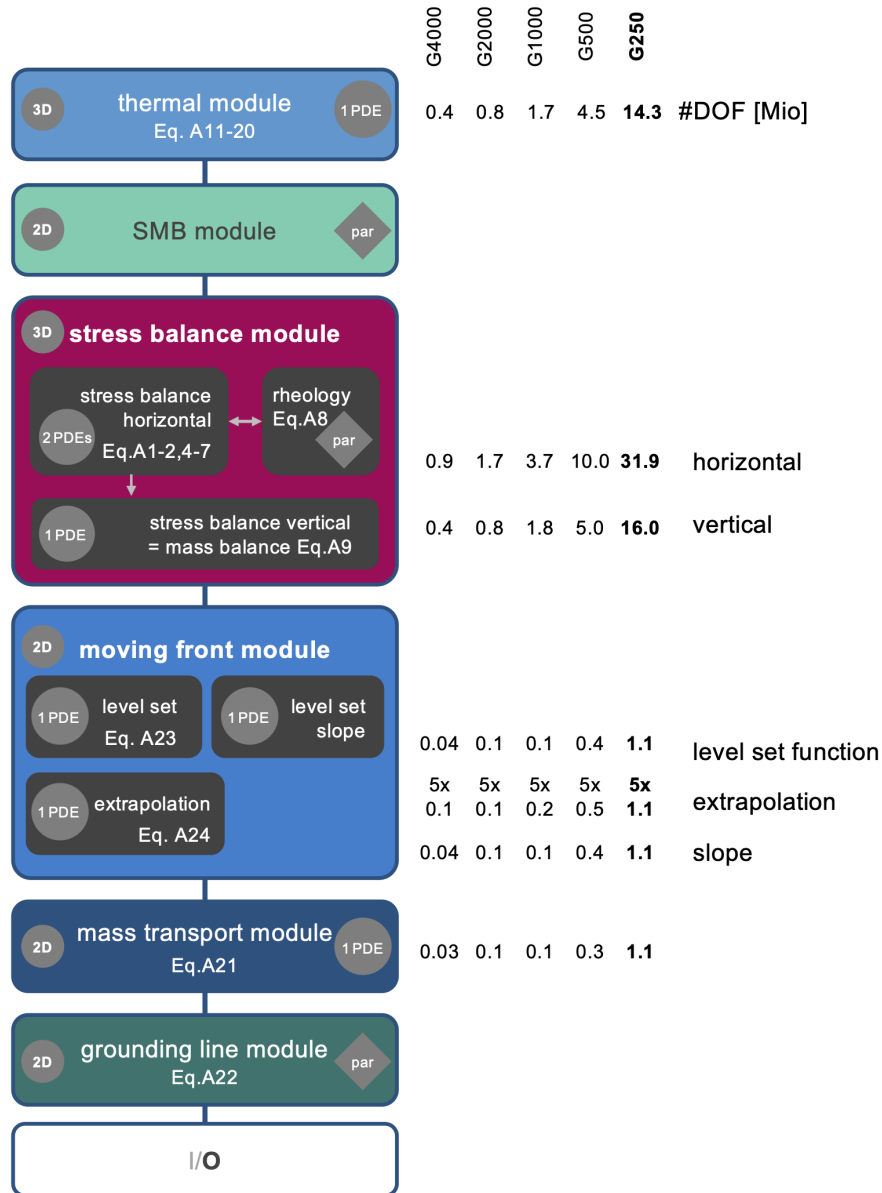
G4000 G2000 G1000 G500 **G250**

3D thermal module Eq. A11-20 1 PDE

0.4 0.8 1.7 4.5 **14.3** #DOF [Mio]

2D SMB module par

3D **stress balance module**

stress balance horizontal 2 PDEs Eq.A1-2,4-7

rheology Eq.A8 par

0.9 1.7 3.7 10.0 **31.9** horizontal

1 PDE stress balance vertical = mass balance Eq.A9

0.4 0.8 1.8 5.0 **16.0** vertical

2D **moving front module**

1 PDE level set Eq. A23

1 PDE level set slope

0.04 0.1 0.1 0.4 **1.1** level set function

1 PDE extrapolation Eq. A24

5x 5x 5x 5x **5x**
0.1 0.1 0.2 0.5 **1.1** extrapolation

0.04 0.1 0.1 0.4 **1.1** slope

2D mass transport module Eq.A21 1 PDE

0.03 0.1 0.1 0.3 **1.1**

2D grounding line module Eq.A22 par

I/O